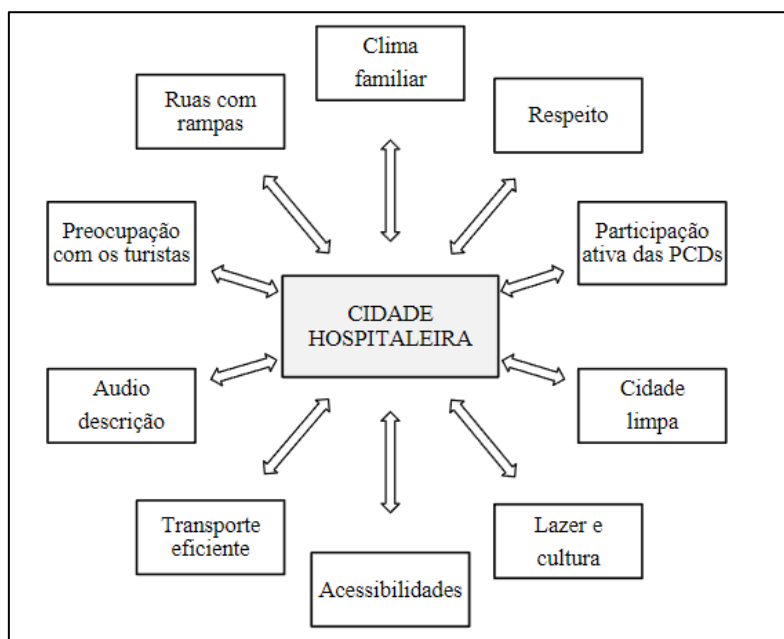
Clima familiar

Ruas com rampas

Respeito

Preocupação com os turistas

CIDADE HOSPITALEIRA

Participação ativa das PCDs

Audio descrição

Cidade limpa

Transporte eficiente

Lazer e cultura

Acessibilidades